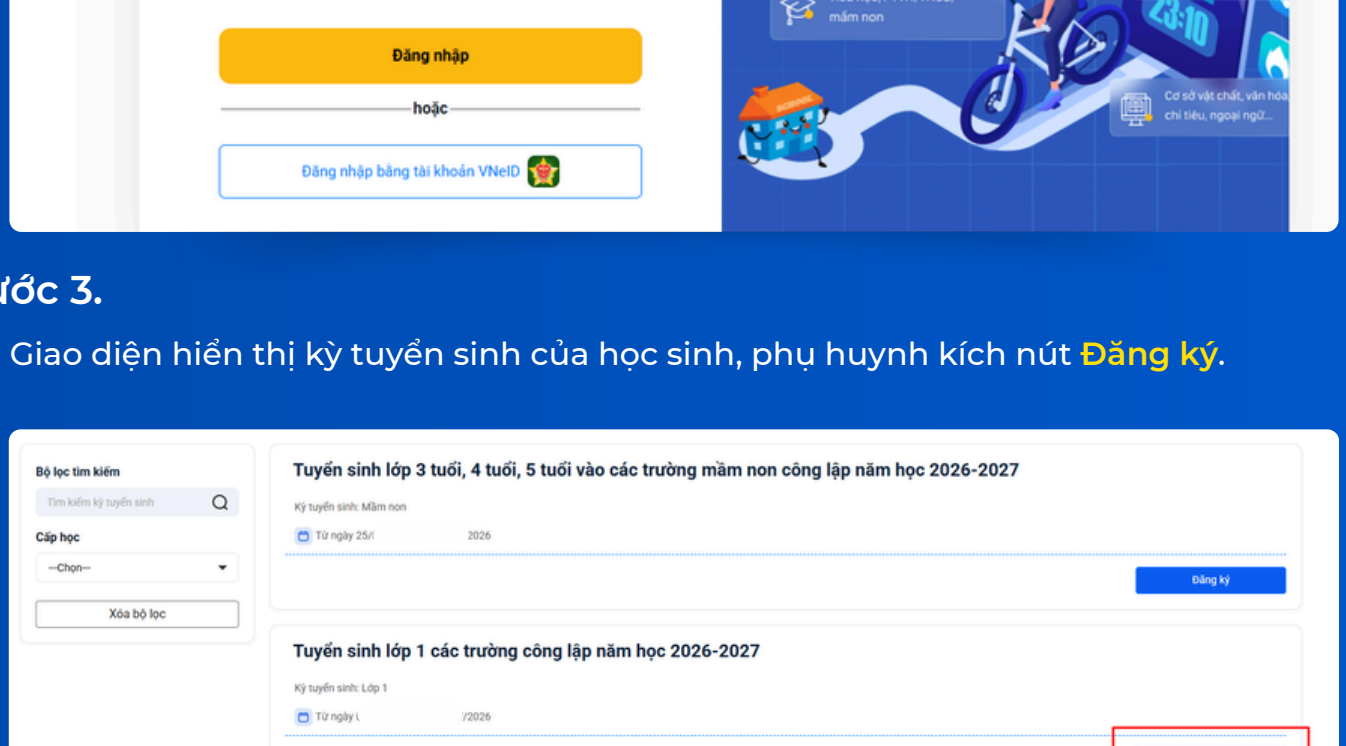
mầm non

23:10

Đăng nhập

hoặc

Đăng nhập bằng tài khoản VNeID

Cơ sở vật chất, văn hóa, chỉ tiêu, ngoại ngữ...

ước 3.

Giao diện hiển thị kỳ tuyển sinh của học sinh, phụ huynh kích nút Đăng ký.

Bộ lọc tìm kiếm

Tìm kiếm kỳ tuyển sinh

Cấp học

--Chọn--

Xóa bộ lọc

Tuyển sinh lớp 3 tuổi, 4 tuổi, 5 tuổi vào các trường mầm non công lập năm học 2026-2027

Kỳ tuyển sinh: Mầm non

Từ ngày 25/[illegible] 2026

Đăng ký

Tuyển sinh lớp 1 các trường công lập năm học 2026-2027

Kỳ tuyển sinh: Lớp 1

Từ ngày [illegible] /2026